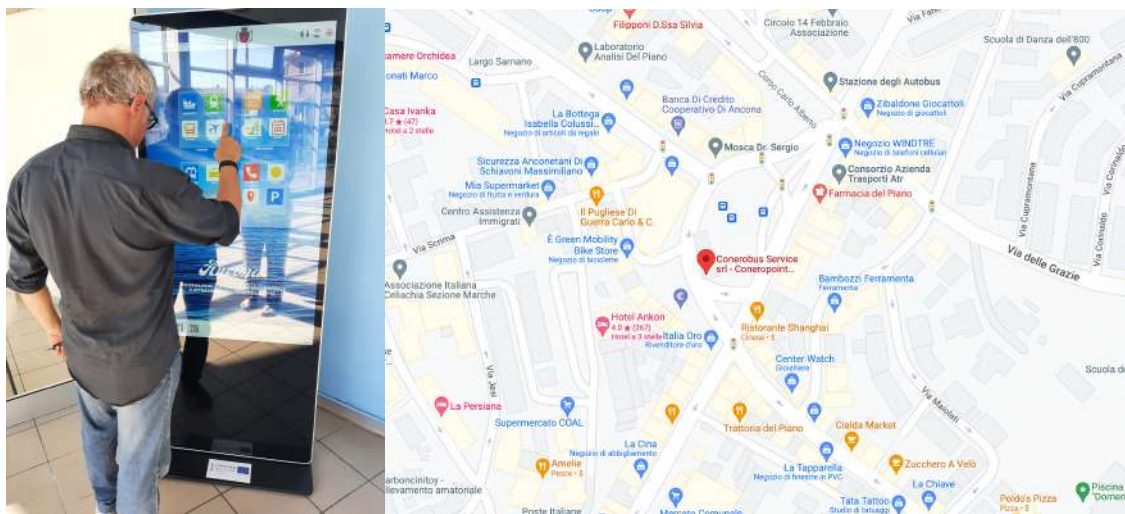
Ancona

Filipponi D.Ssa Silvia
Circolo 14 Febbraio Associazione
Via Fabio
amere Orchidea
Largo Sarnano
Laboratorio Analisi Del Piano
Scuola di Danza dell'800
onati Marco
Corso Carlo Alberto
Stazione degli Autobus
Via Cupramontana
Casa Ivanka
.7 ★ (47)
Hotel a 2 stelle
La Bottega Isabella Colussi...
Negozio di articoli da regalo
Banca Di Credito Cooperativo Di Ancona
Zibaldone Giocattoli
Negozio di giocattoli
Mosca Dr. Sergio
Negozio WINDTRE
Negozio di telefoni cellulari
Sicurezza Anconetani Di Schiavoni Massimiliano
Consorzio Azienda Trasporti Atr
Farmacia del Piano
Mia Supermarket
Negozio di frutta e verdura
Via Cupramontana
Via Corinaldo
Centro Assistenza Immigrati
Il Pugliese Di Guerra Carlo & C.
Via Scrima
È Green Mobility Bike Store
Negozio di biciclette
Via delle Grazie
Conerobus Service srl - Coneropoint...
Associazione Italiana Celiachia Sezione Marche
Bambozzi Ferramenta
Ferramenta
Hotel Ankon
4.0 ★ (267)
Hotel a 3 stelle
Italia Oro
Rivenditore d'oro
Ristorante Shanghai
Cinese · $
Center Watch
Gioielliere
Via Jesi
Scuola de
Via Maiolati
La Persiana
Supermercato COAL
Trattoria del Piano
Cialdà Market
La Cina
Negozio di abbigliamento
Zucchero A Velo
Amelie
Pesce · $
La Tapparella
Negozio di finestre in PVC
arboncinitoy - llevamento amatoriale
La Chiave
Poldo's Pizza
Pizza · $
Piscina "Dome
Tata Tattoo
Studio di tatuaggi
Poste Italiane
Mercato Comunale